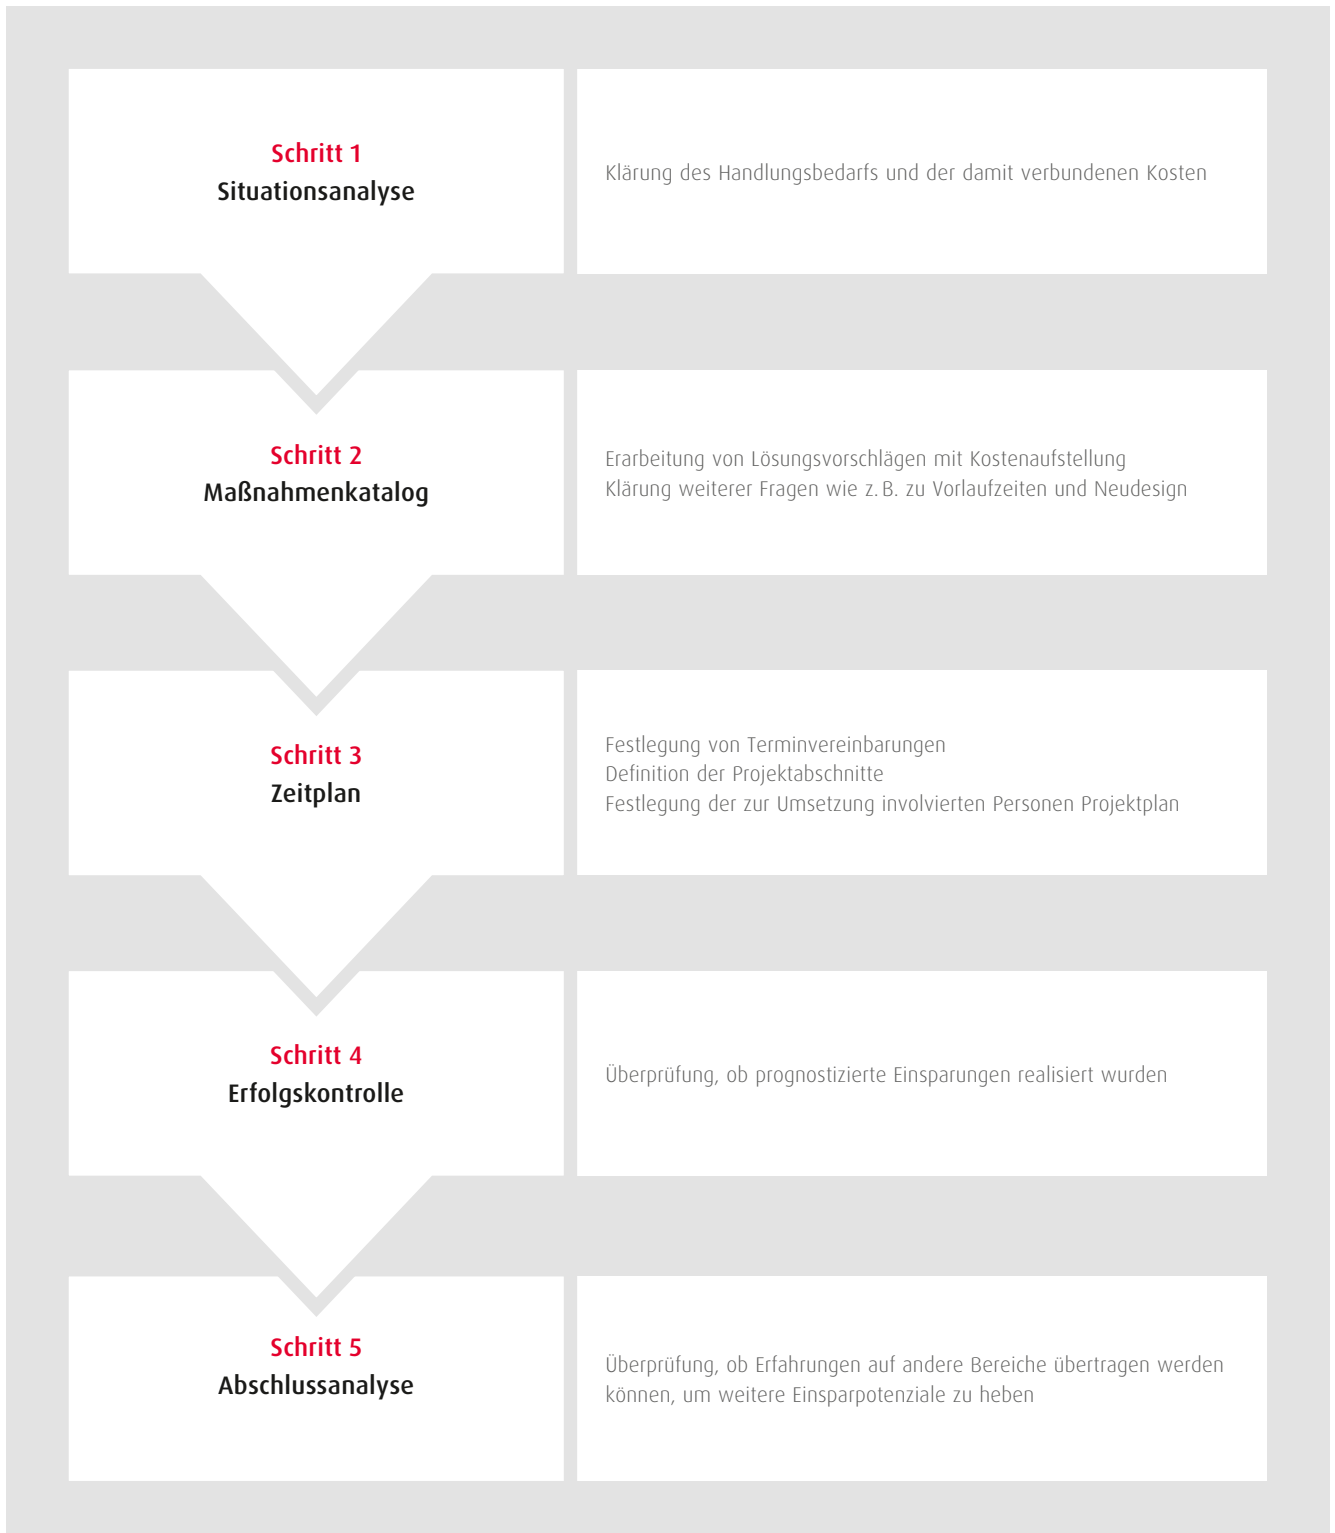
Schritt 1
Situationsanalyse

Klärung des Handlungsbedarfs und der damit verbundenen Kosten

Schritt 2
Maßnahmenkatalog

Erarbeitung von Lösungsvorschlägen mit Kostenaufstellung
Klärung weiterer Fragen wie z. B. zu Vorlaufzeiten und Neudesign

Schritt 3
Zeitplan

Festlegung von Terminvereinbarungen
Definition der Projektabschnitte
Festlegung der zur Umsetzung involvierten Personen Projektplan

Schritt 4
Erfolgskontrolle

Überprüfung, ob prognostizierte Einsparungen realisiert wurden

Schritt 5
Abschlussanalyse

Überprüfung, ob Erfahrungen auf andere Bereiche übertragen werden können, um weitere Einsparpotenziale zu heben